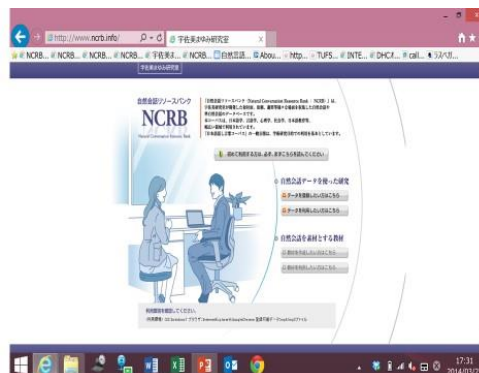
http://www.ncrb.info/ 宇佐美まゆみ研究室

NCRB... NCRB... NCRB... NCRB... 宇佐美ま... NCRB... 自然言語... Abou... http... TUFS... INTE... DHC才... call... ラスベガ...

宇佐美まゆみ研究室

自然会話リソースバンク

NCRB

Natural Conversation Resource Bank

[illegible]

自然会話データを使った研究

データを登録したい方はこちら

データを利用したい方はこちら

自然会話を素材とする教材

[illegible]

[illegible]

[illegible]

17:31
2014/03/2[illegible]